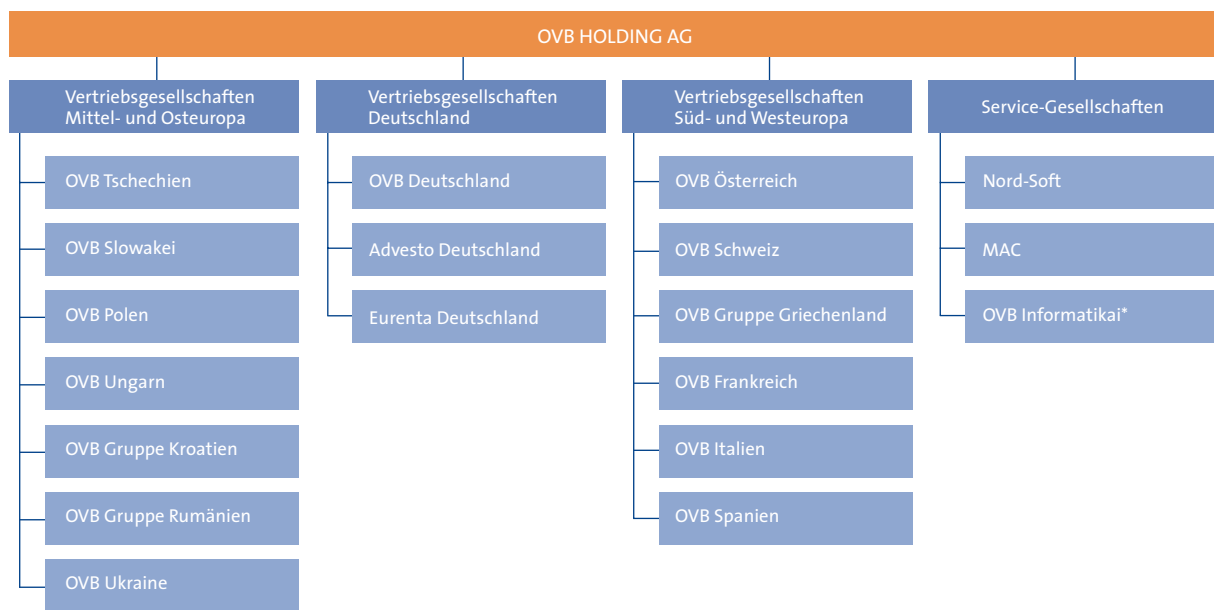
OVB HOLDING AG

Vertriebsgesellschaften Mittel- und Osteuropa

OVB Tschechien

OVB Slowakei

OVB Polen

OVB Ungarn

OVB Gruppe Kroatien

OVB Gruppe Rumänien

OVB Ukraine

Vertriebsgesellschaften Deutschland

OVB Deutschland

Advesto Deutschland

Eurenta Deutschland

Vertriebsgesellschaften Süd- und Westeuropa

OVB Österreich

OVB Schweiz

OVB Gruppe Griechenland

OVB Frankreich

OVB Italien

OVB Spanien

Service-Gesellschaften

Nord-Soft

MAC

OVB Informatikai*